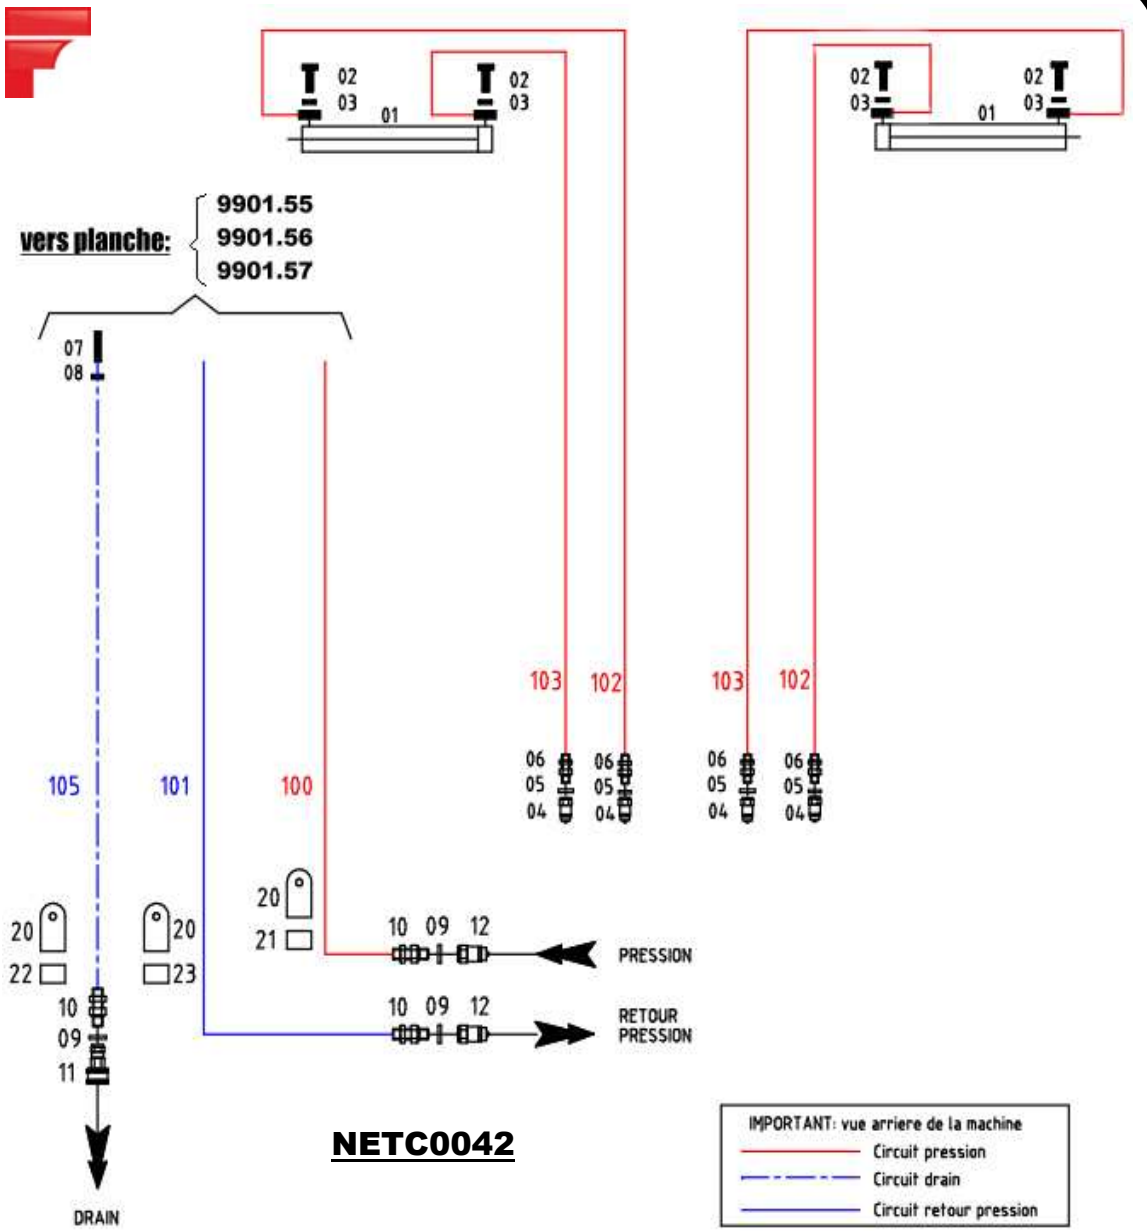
02
03
01
02
03
02
03
01
02
03

vers planche:
9901.55
9901.56
9901.57

07
08

103
102
103
102

06
05
04
06
05
04
06
05
04
06
05
04

105
101
100

20
21
20
22
20
23

10 09 12
PRESSION
10 09 12
RETOUR PRESSION

10
09
11

DRAIN

NETC0042

IMPORTANT: vue arriere de la machine
Circuit pression
Circuit drain
Circuit retour pression